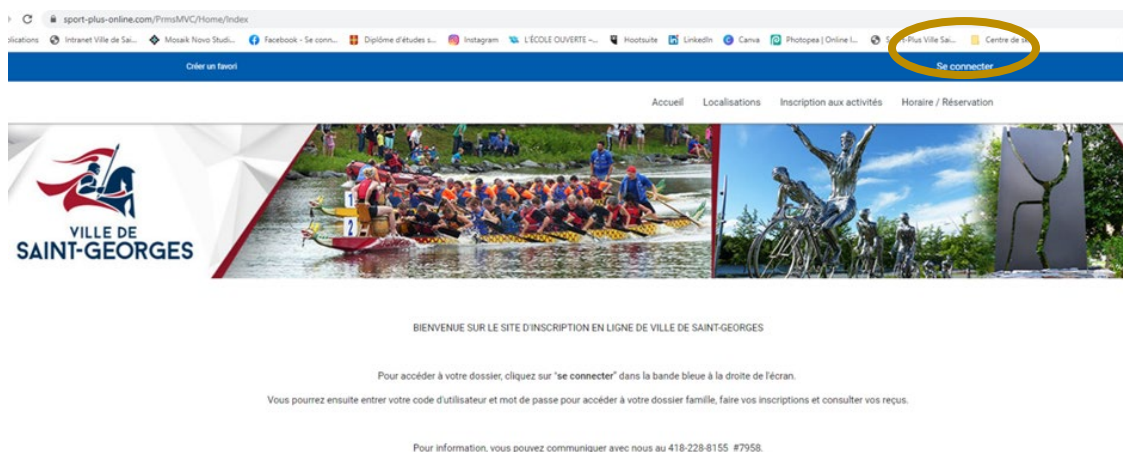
sport-plus-online.com/PrmsMVC/Home/Index

plications Intranet Ville de Sai... Mosaik Novo Studi... Facebook - Se conn... Diplôme d'études s... Instagram L'ÉCOLE OUVERTE -... Hootsuite LinkedIn Canva Photopea | Online I... S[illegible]-Plus Ville Sai... Centre de s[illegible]

Créer un favori

Se connecter

Accueil Localisations Inscription aux activités Horaire / Réservation

VILLE DE SAINT-GEORGES

1 2

BIENVENUE SUR LE SITE D'INSCRIPTION EN LIGNE DE VILLE DE SAINT-GEORGES

Pour accéder à votre dossier, cliquez sur "se connecter" dans la bande bleue à la droite de l'écran.

Vous pourrez ensuite entrer votre code d'utilisateur et mot de passe pour accéder à votre dossier famille, faire vos inscriptions et consulter vos reçus.

Pour information, vous pouvez communiquer avec nous au 418-228-8155 #7958.